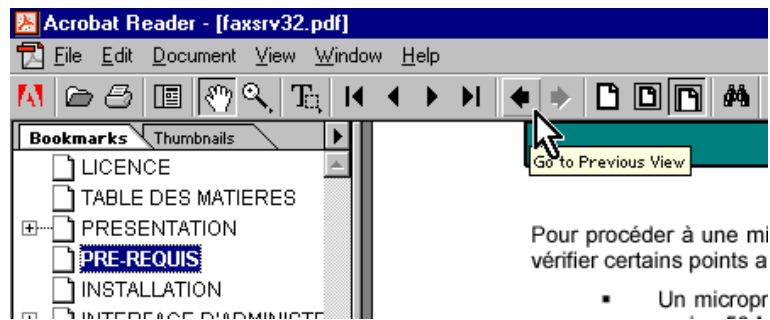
Acrobat Reader - [faxsrv32.pdf]

File Edit Document View Window Help

Bookmarks Thumbnails

LICENCE

TABLE DES MATIERES

PRESENTATION

PRE-REQUIS

INSTALLATION

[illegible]

Go to Previous View

Pour procéder à une mi

vérifier certains points a

▪ Un micropr